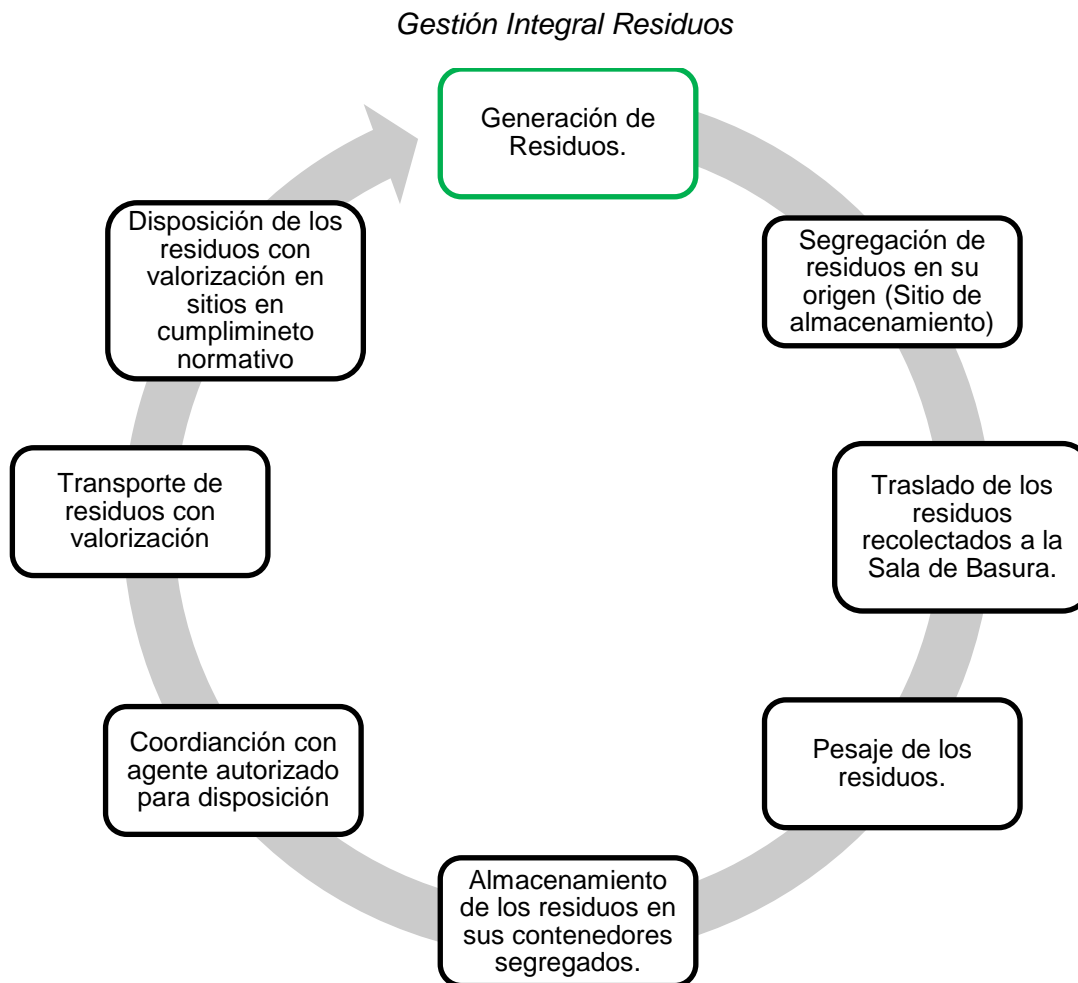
Gestión Integral Residuos

Generación de Residuos.

Segregación de residuos en su origen (Sitio de almacenamiento)

Traslado de los residuos recolectados a la Sala de Basura.

Pesaje de los residuos.

Almacenamiento de los residuos en sus contenedores segregados.

Coordianción con agente autorizado para disposición

Transporte de residuos con valorización

Disposición de los residuos con valorización en sitios en cumplimineto normativo